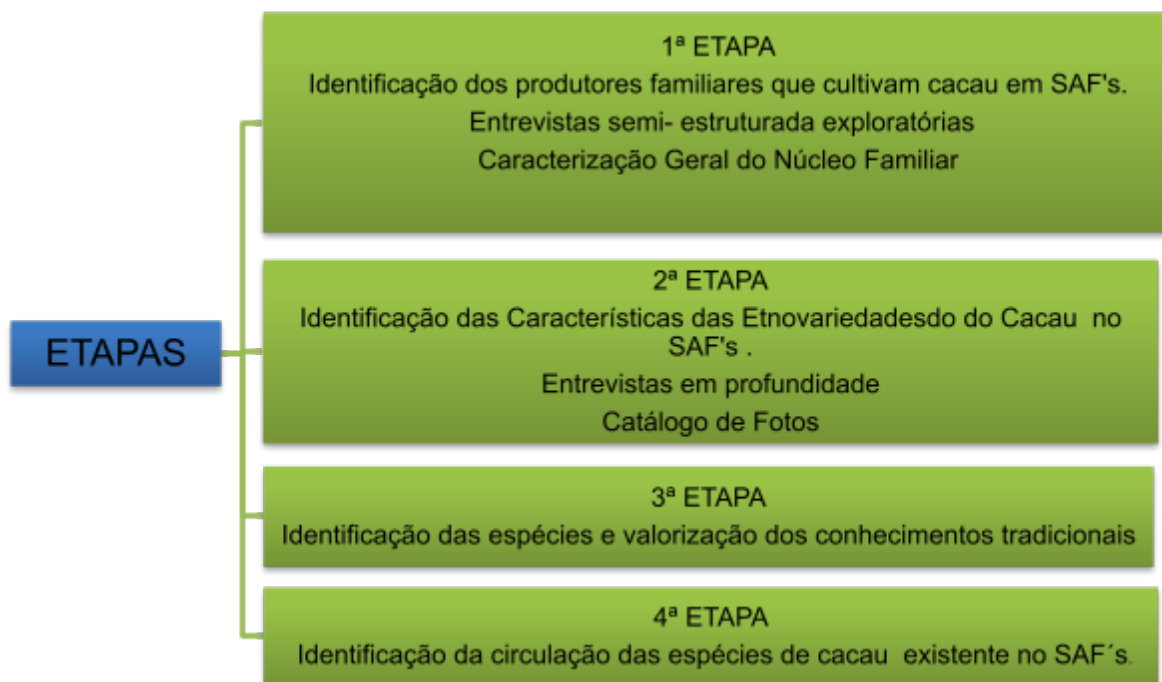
ETAPAS

1ª ETAPA
Identificação dos produtores familiares que cultivam cacau em SAF's.
Entrevistas semi- estruturada exploratórias
Caracterização Geral do Núcleo Familiar

2ª ETAPA
Identificação das Características das Etnovariedadesdo do Cacau no SAF's .
Entrevistas em profundidade
Catálogo de Fotos

3ª ETAPA
Identificação das espécies e valorização dos conhecimentos tradicionais

4ª ETAPA
Identificação da circulação das espécies de cacau existente no SAF´s.